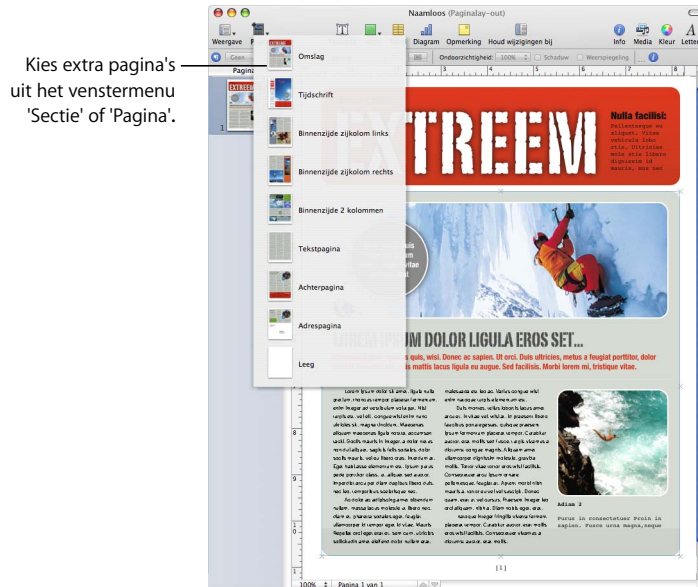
Kies extra pagina's uit het venstermenu 'Sectie' of 'Pagina'.

Naamloos (Paginalay-out)

Weergave

Diagram Opmerking Houd wijzigingen bij

Info Media Kleur Letter

Geen

Ondoorzichtigheid: 100% Schaduw Weerspiegeling

Pagina

1

Omslag

Tijdschrift

Binnenzijde zijkolom links

Binnenzijde zijkolom rechts

Binnenzijde 2 kolommen

Tekstpagina

Achterpagina

Adrespagina

Leeg

EXTREEM

Nulla facilisi:

LOREM IPSUM DOLOR LIGULA EROS SET...

Adiam 2

[1]

100% Pagina 1 van 1